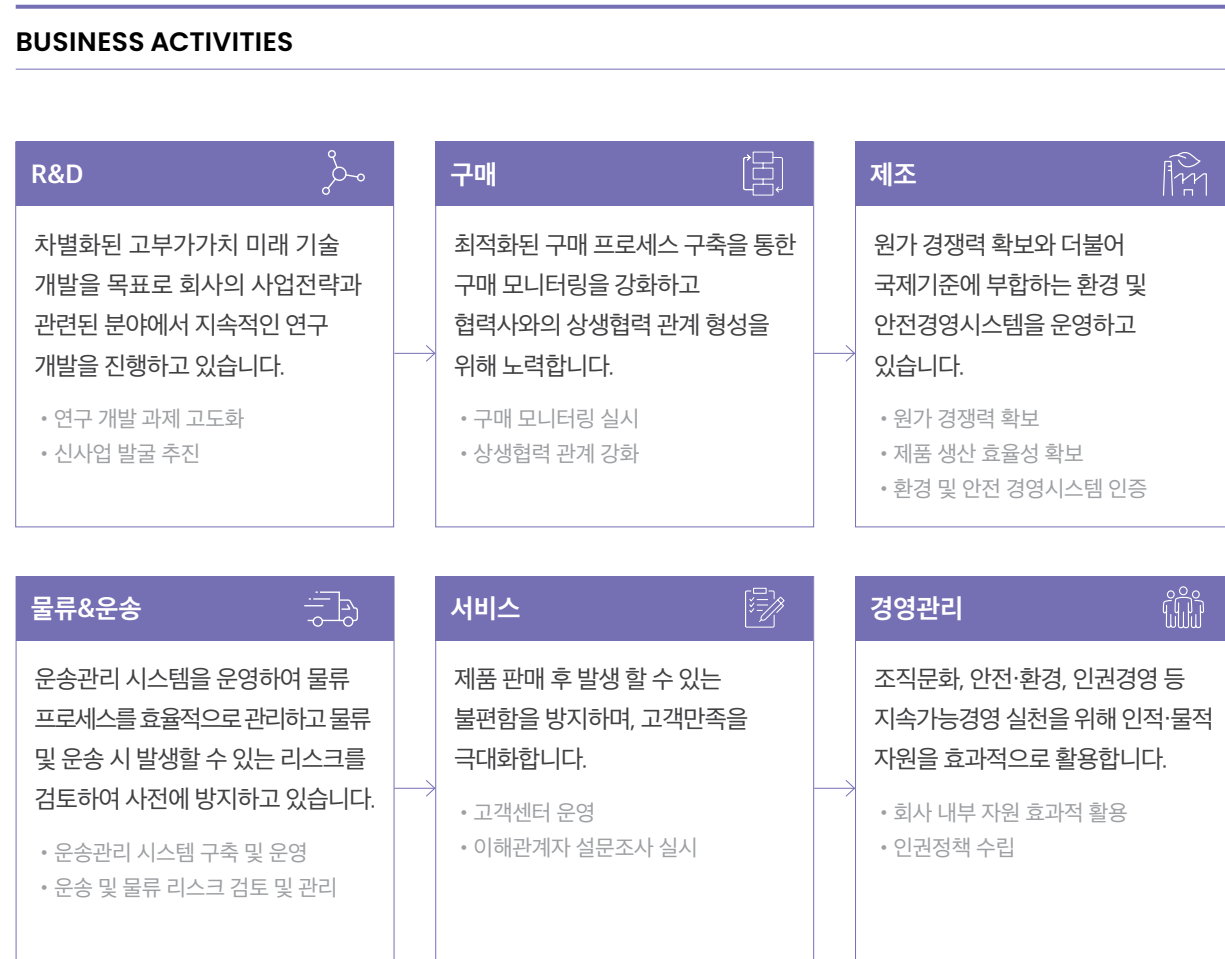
BUSINESS ACTIVITIES

R&D

차별화된 고부가가치 미래 기술 개발을 목표로 회사의 사업전략과 관련된 분야에서 지속적인 연구 개발을 진행하고 있습니다.

• 연구 개발 과제 고도화
• 신사업 발굴 추진

구매

최적화된 구매 프로세스 구축을 통한 구매 모니터링을 강화하고 협력사와의 상생협력 관계 형성을 위해 노력합니다.

• 구매 모니터링 실시
• 상생협력 관계 강화

제조

원가 경쟁력 확보와 더불어 국제기준에 부합하는 환경 및 안전경영시스템을 운영하고 있습니다.

• 원가 경쟁력 확보
• 제품 생산 효율성 확보
• 환경 및 안전 경영시스템 인증

물류&운송

운송관리 시스템을 운영하여 물류 프로세스를 효율적으로 관리하고 물류 및 운송 시 발생할 수 있는 리스크를 검토하여 사전에 방지하고 있습니다.

• 운송관리 시스템 구축 및 운영
• 운송 및 물류 리스크 검토 및 관리

서비스

제품 판매 후 발생 할 수 있는 불편함을 방지하며, 고객만족을 극대화합니다.

• 고객센터 운영
• 이해관계자 설문조사 실시

경영관리

조직문화, 안전·환경, 인권경영 등 지속가능경영 실천을 위해 인적·물적 자원을 효과적으로 활용합니다.

• 회사 내부 자원 효과적 활용
• 인권정책 수립